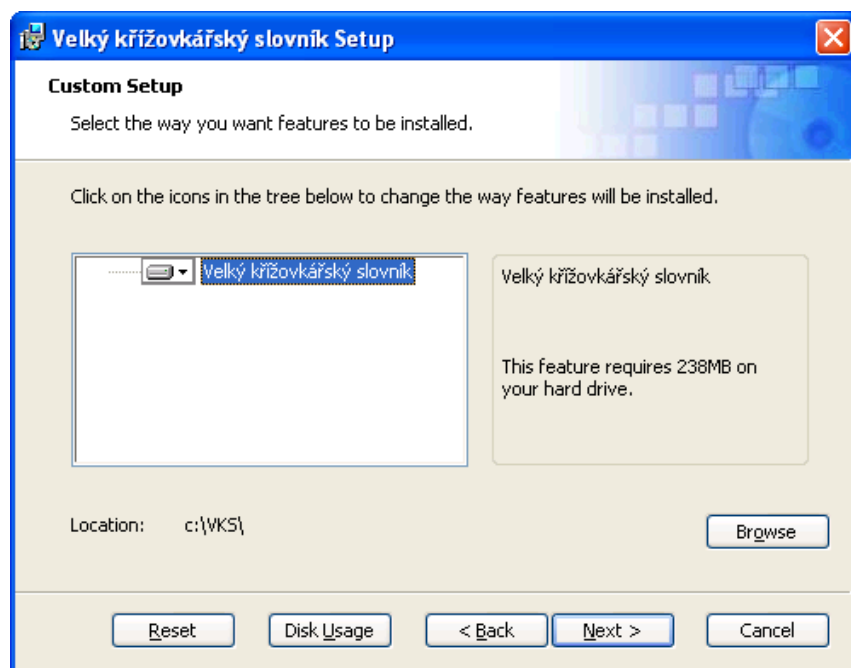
Velký křížovkářský slovník Setup

Custom Setup

Select the way you want features to be installed.

Click on the icons in the tree below to change the way features will be installed.

Velký křížovkářský slovník

Velký křížovkářský slovník

This feature requires 238MB on your hard drive.

Location: c:\VKS\

Browse

Reset
Disk Usage
< Back
Next >
Cancel